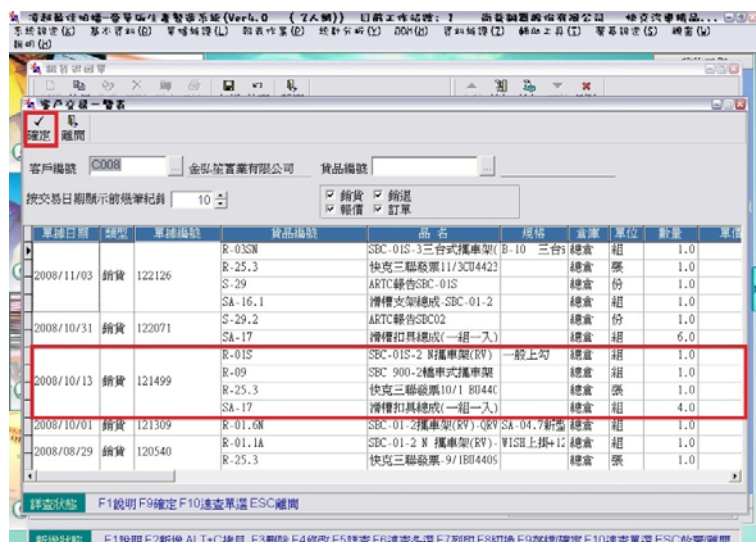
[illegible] (Ver6.0 (7人版)) 目前工作站號: 1 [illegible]
系統設定(A) 基本資料(B) 單據維護(L) 報表作業(P) 統計分析(Y) BOM(H) 資料維護(Z) 輔助工具(T) 帳務設定(S) 視窗(W)
說明(H)

客戶交易一覽表

確定 離開

客戶編號 C008 金弘星實業有限公司 貨品編號

按交易日期顯示前幾筆紀錄 10

☑ 銷貨 ☑ 銷退
☑ 報價 ☑ 訂單

| 單據日期 | 類型 | 單據編號 | 貨品編號 | 品名 | 規格 | 倉庫 | 單位 | 數量 | 單價 |
|---|---|---|---|---|---|---|---|---|---|
| | | | R-03SN | SBC-01S-3三台式攜車架( | B-10 三台 | 總倉 | 組 | 1.0 | |
| 2008/11/03 | 銷貨 | 122126 | R-25.3 | 快克三聯發票11/3CU4422 | | 總倉 | 張 | 1.0 | |
| | | | S-29 | ARTC報告SBC-01S | | 總倉 | 份 | 1.0 | |
| | | | SA-16.1 | 滑槽支架總成-SBC-01-2 | | 總倉 | 組 | 1.0 | |
| 2008/10/31 | 銷貨 | 122071 | S-29.2 | ARTC報告SBC02 | | 總倉 | 份 | 1.0 | |
| | | | SA-17 | 滑槽扣具總成(一組一入) | | 總倉 | 組 | 6.0 | |
| | | | R-01S | SBC-01S-2 N攜車架(RV) | 一般上勾 | 總倉 | 組 | 1.0 | |
| 2008/10/13 | 銷貨 | 121499 | R-09 | SBC 900-2軸車式攜車架 | | 總倉 | 組 | 1.0 | |
| | | | R-25.3 | 快克三聯發票10/1 BU44C | | 總倉 | 張 | 1.0 | |
| | | | SA-17 | 滑槽扣具總成(一組一入) | | 總倉 | 組 | 4.0 | |
| 2008/10/01 | 銷貨 | 121309 | R-01.6N | SBC-01-2攜車架(RV)-QRV | SA-04.7新型 | 總倉 | 組 | 1.0 | |
| 2008/08/29 | 銷貨 | 120540 | R-01.1A | SBC-01-2 N 攜車架(RV)- | WISH上掛+12 | 總倉 | 組 | 1.0 | |
| | | | R-25.3 | 快克三聯發票-9/1BU4409 | | 總倉 | 張 | 1.0 | |

詳查狀態 F1說明 F9確定 F10速查單據 ESC離開

新增狀態 F1說明 F2新增 ALT+C撤銷 F3刪除 F4修改 F5詳查 F6速查 F7列印 F8切換 F9確認 F10速查單據 ESC離開